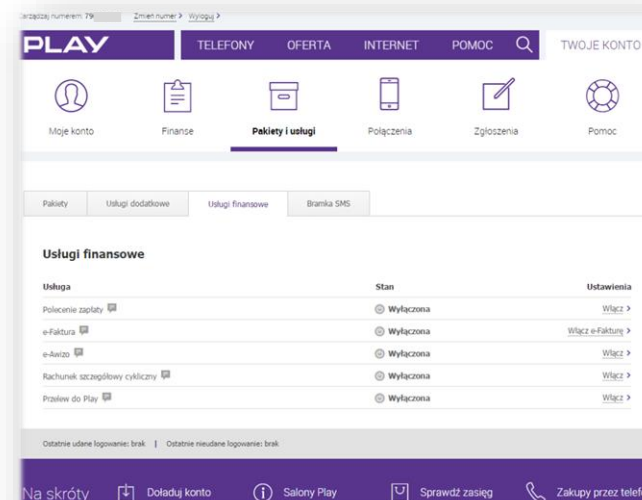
arządzaj numerem: 79 Zmień numer > Wyloguj >

PLAY TELEFONY OFERTA INTERNET POMOC TWOJE KONTO

Moje konto Finanse Pakiety i usługi Połączenia Zgłoszenia Pomoc

Pakiety Usługi dodatkowe Usługi finansowe Bramka SMS

Usługi finansowe

| Usługa | Stan | Ustawienia |
|---|---|---|
| Polecenie zapłaty | Wyłączona | Włącz > |
| e-Faktura | Wyłączona | Włącz e-Fakturę > |
| e-Awizo | Wyłączona | Włącz > |
| Rachunek szczegółowy cykliczny | Wyłączona | Włącz > |
| Przelew do Play | Wyłączona | Włącz > |

Ostatnie udane logowanie: brak | Ostatnie nieudane logowanie: brak

Na skróty Doładuj konto Salony Play Sprawdź zasięg Zakupy przez telef